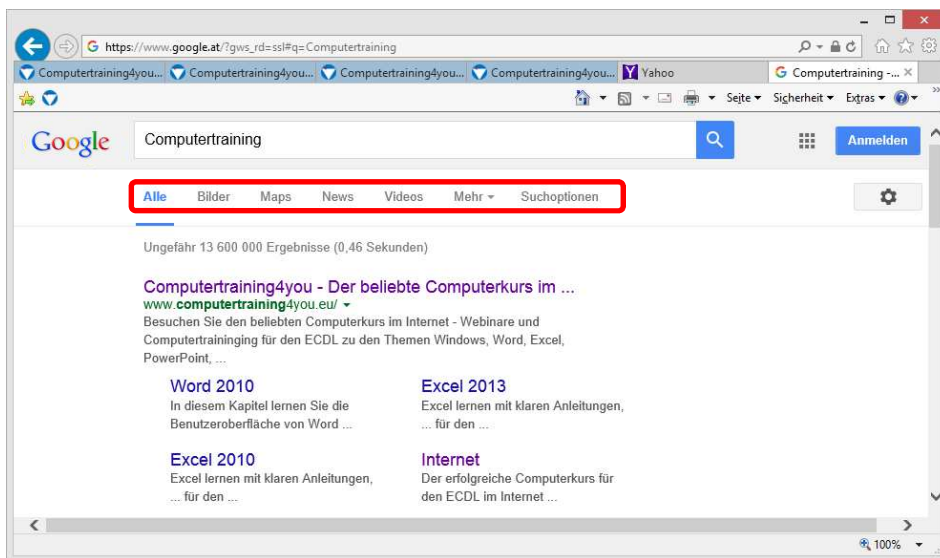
https://www.google.at/?gws_rd=ssl#q=Computertraining

Computertraining4you... Computertraining4you... Computertraining4you... Computertraining4you... Yahoo Computertraining -... ×

Seite ▾ Sicherheit ▾ Extras ▾

Google

Computertraining

Anmelden

Alle Bilder Maps News Videos Mehr ▾ Suchoptionen

Ungefähr 13 600 000 Ergebnisse (0,46 Sekunden)

Computertraining4you - Der beliebte Computerkurs im ...
www.computertraining4you.eu/ ▾
Besuchen Sie den beliebten Computerkurs im Internet - Webinare und Computertraininging für den ECDL zu den Themen Windows, Word, Excel, PowerPoint, ...

Word 2010
In diesem Kapitel lernen Sie die Benutzeroberfläche von Word ...

Excel 2013
Excel lernen mit klaren Anleitungen, ... für den ...

Excel 2010
Excel lernen mit klaren Anleitungen, ... für den ...

Internet
Der erfolgreiche Computerkurs für den ECDL im Internet ...

100%